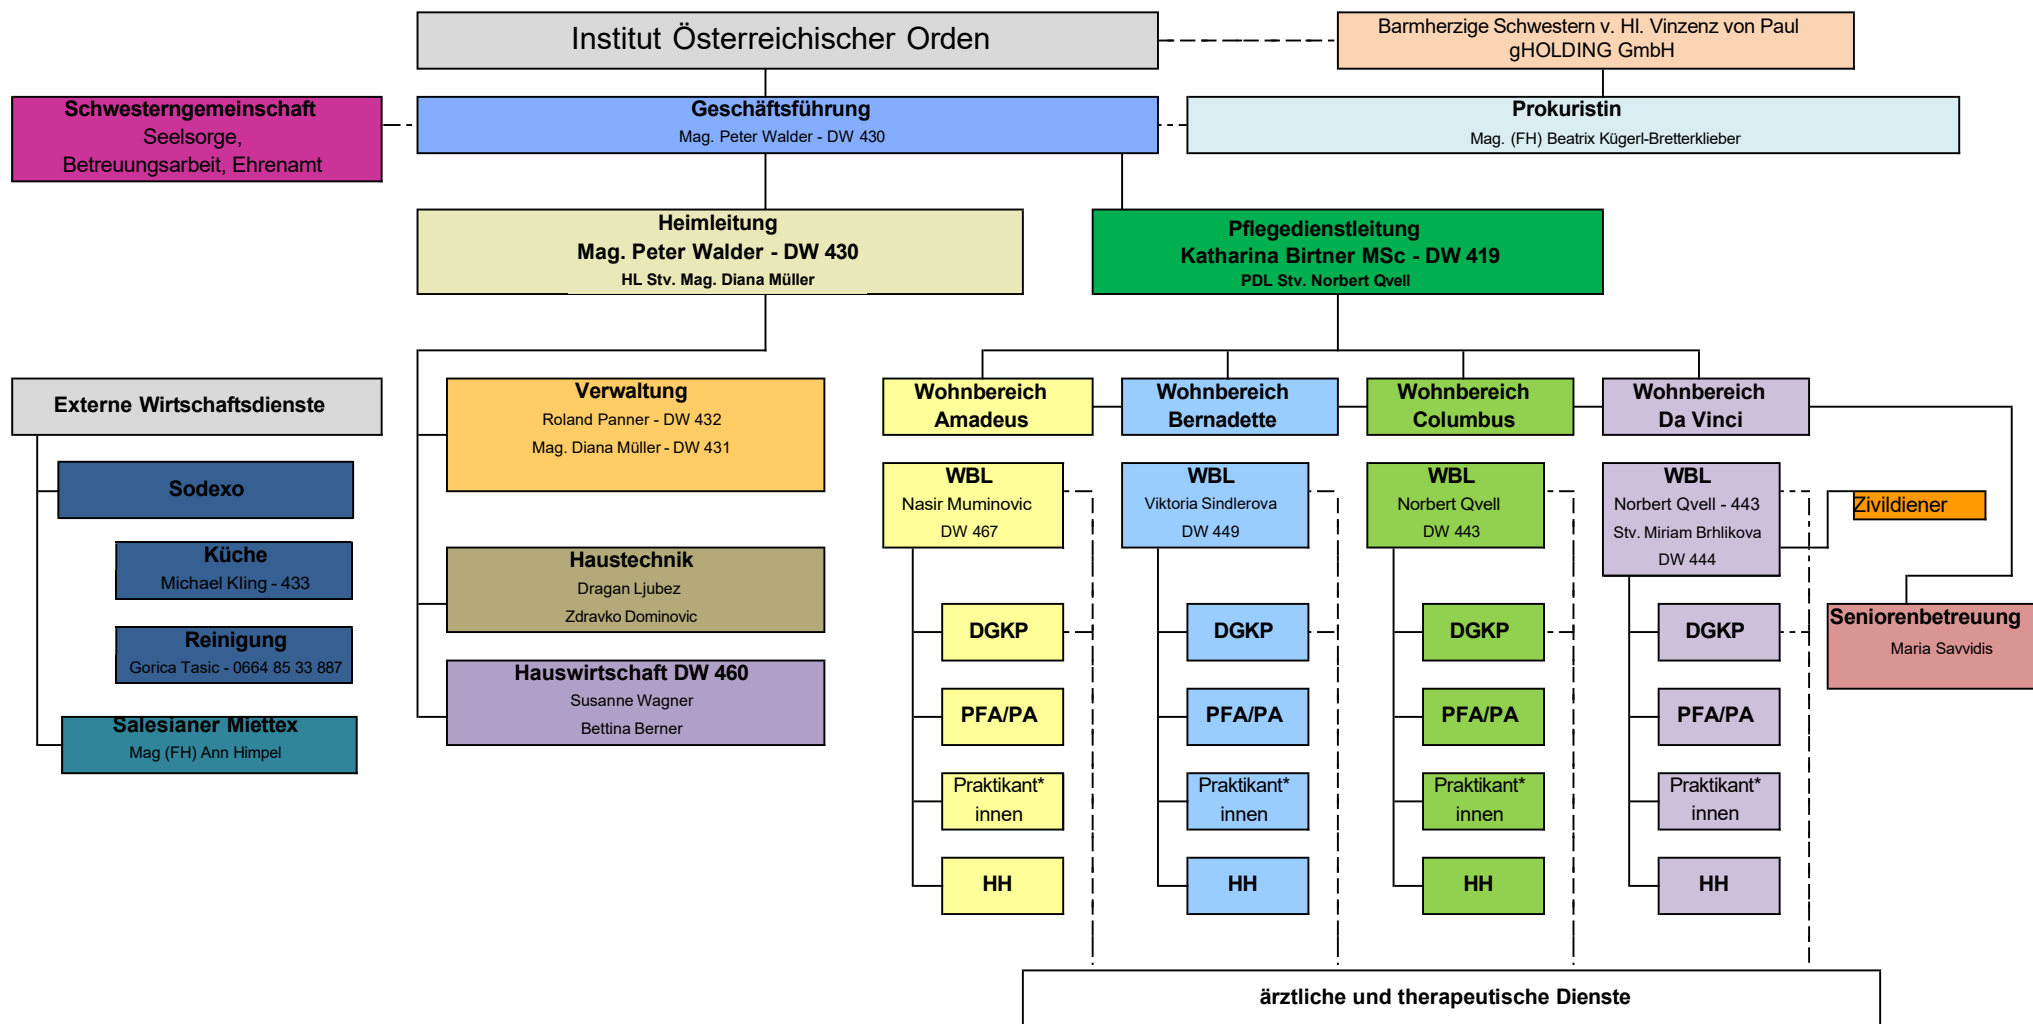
Institut Österreichischer Orden

Barmherzige Schwestern v. Hl. Vinzenz von Paul
gHOLDING GmbH

Schwesterngemeinschaft
Seelsorge,
Betreuungsarbeit, Ehrenamt

Geschäftsführung
Mag. Peter Walder - DW 430

Prokuristin
Mag. (FH) Beatrix Kügerl-Bretterklieber

Heimleitung
Mag. Peter Walder - DW 430
HL Stv. Mag. Diana Müller

Pflegedienstleitung
Katharina Birtner MSc - DW 419
PDL Stv. Norbert Qvell

Externe Wirtschaftsdienste

Sodexo

Küche
Michael Kling - 433

Reinigung
Gorica Tasic - 0664 85 33 887

Salesianer Miettex
Mag (FH) Ann Himpel

Verwaltung
Roland Panner - DW 432
Mag. Diana Müller - DW 431

Haustechnik
Dragan Ljubez
Zdravko Dominovic

Hauswirtschaft DW 460
Susanne Wagner
Bettina Berner

Wohnbereich
Amadeus

Wohnbereich
Bernadette

Wohnbereich
Columbus

Wohnbereich
Da Vinci

WBL
Nasir Muminovic
DW 467

WBL
Viktoria Sindlerova
DW 449

WBL
Norbert Qvell
DW 443

WBL
Norbert Qvell - 443
Stv. Miriam Brhlikova
DW 444

Zivildiener

Seniorenbetreuung
Maria Savvidis

DGKP

DGKP

DGKP

DGKP

PFA/PA

PFA/PA

PFA/PA

PFA/PA

Praktikant*
innen

Praktikant*
innen

Praktikant*
innen

Praktikant*
innen

HH

HH

HH

HH

ärztliche und therapeutische Dienste